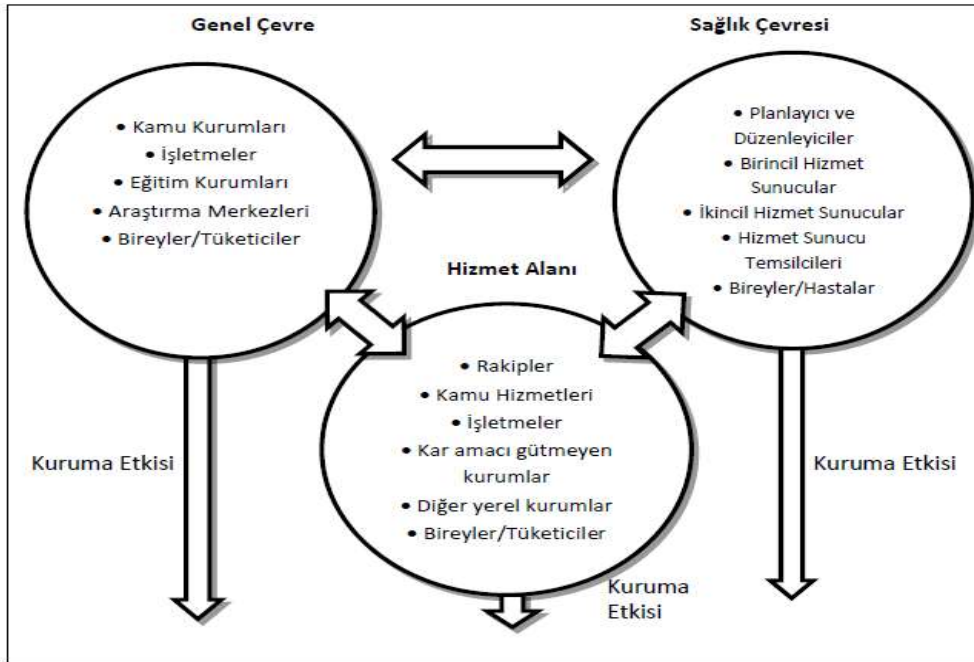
Genel Çevre

• Kamu Kurumları
• İşletmeler
• Eğitim Kurumları
• Araştırma Merkezleri
• Bireyler/Tüketiciler

Sağlık Çevresi

• Planlayıcı ve Düzenleyiciler
• Birincil Hizmet Sunucular
• İkincil Hizmet Sunucular
• Hizmet Sunucu Temsilcileri
• Bireyler/Hastalar

Hizmet Alanı

• Rakipler
• Kamu Hizmetleri
• İşletmeler
• Kar amacı gütmeyen kurumlar
• Diğer yerel kurumlar
• Bireyler/Tüketiciler

Kuruma Etkisi

Kuruma Etkisi

Kuruma Etkisi